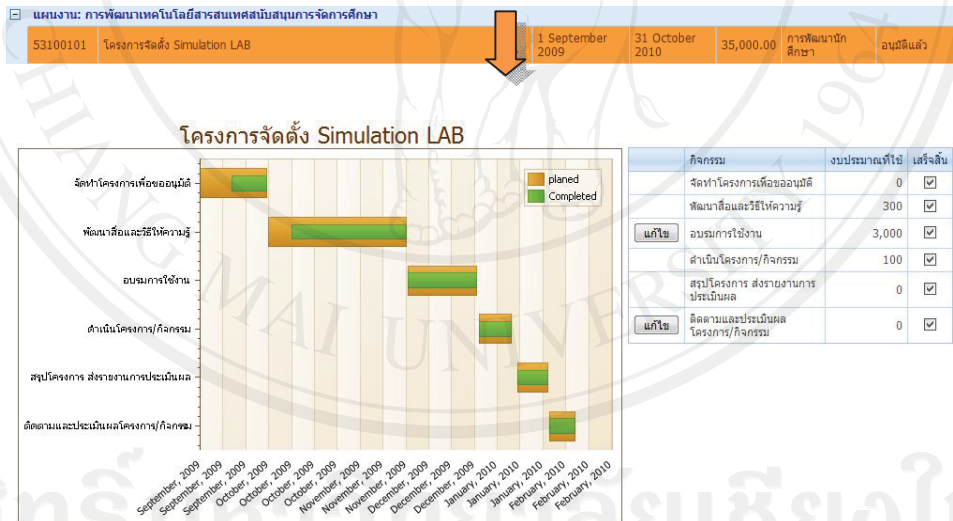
⊟ แผนงาน: การพัฒนาเทคโนโยลีสารสนเทศสนับสนุนการจัดการศึกษา

| 53100101 | โครงการจัดตั้ง Simulation LAB | 1 September 2009 | 31 October 2010 | 35,000.00 | การพัฒนานักศึกษา | อนุมัติแล้ว |
|---|---|---|---|---|---|---|

โครงการจัดตั้ง Simulation LAB

planed
Completed

จัดทำโครงการเพื่อขออนุมัติ
พัฒนาสื่อและวิธีให้ความรู้
อบรมการใช้งาน
ดำเนินโครงการ/กิจกรรม
สรุปโครงการ ส่งรายงานการประเมินผล
ติดตามและประเมินผลโครงการ/กิจกรรม

September, 2009 September, 2009 September, 2009 October, 2009 October, 2009 October, 2009 November, 2009 November, 2009 November, 2009 December, 2009 December, 2009 December, 2009 January, 2010 January, 2010 January, 2010 February, 2010 February, 2010 February, 2010

| | กิจกรรม | งบประมาณที่ใช้ | เสร็จสิ้น |
|---|---|---|---|
| | จัดทำโครงการเพื่อขออนุมัติ | 0 | ☑ |
| | พัฒนาสื่อและวิธีให้ความรู้ | 300 | ☑ |
| แก้ไข | อบรมการใช้งาน | 3,000 | ☑ |
| | ดำเนินโครงการ/กิจกรรม | 100 | ☑ |
| | สรุปโครงการ ส่งรายงานการประเมินผล | 0 | ☑ |
| แก้ไข | ติดตามและประเมินผลโครงการ/กิจกรรม | 0 | ☑ |